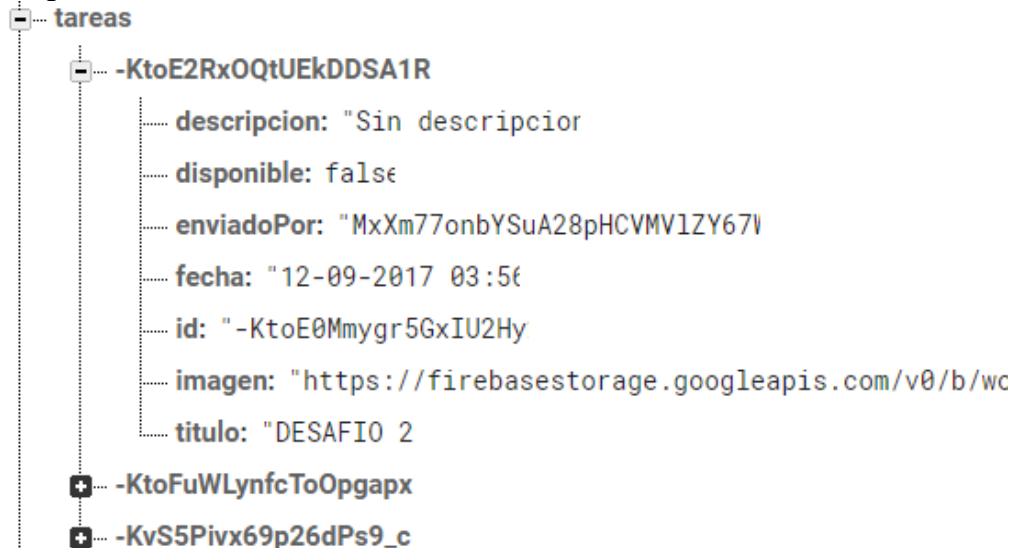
tareas
-KtoE2RxOQtUEkDDSA1R
descripcion: "Sin descripcior
disponible: false
enviadoPor: "MxXm77onbYSuA28pHCVMVlZY67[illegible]
fecha: "12-09-2017 03:5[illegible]
id: "-KtoE0Mmygr5GxIU2Hy
imagen: "https://firebasestorage.googleapis.com/v0/b/wc
titulo: "DESAFIO 2
-KtoFuWLynfcToOpgapx
-KvS5Pivx69p26dPs9_c